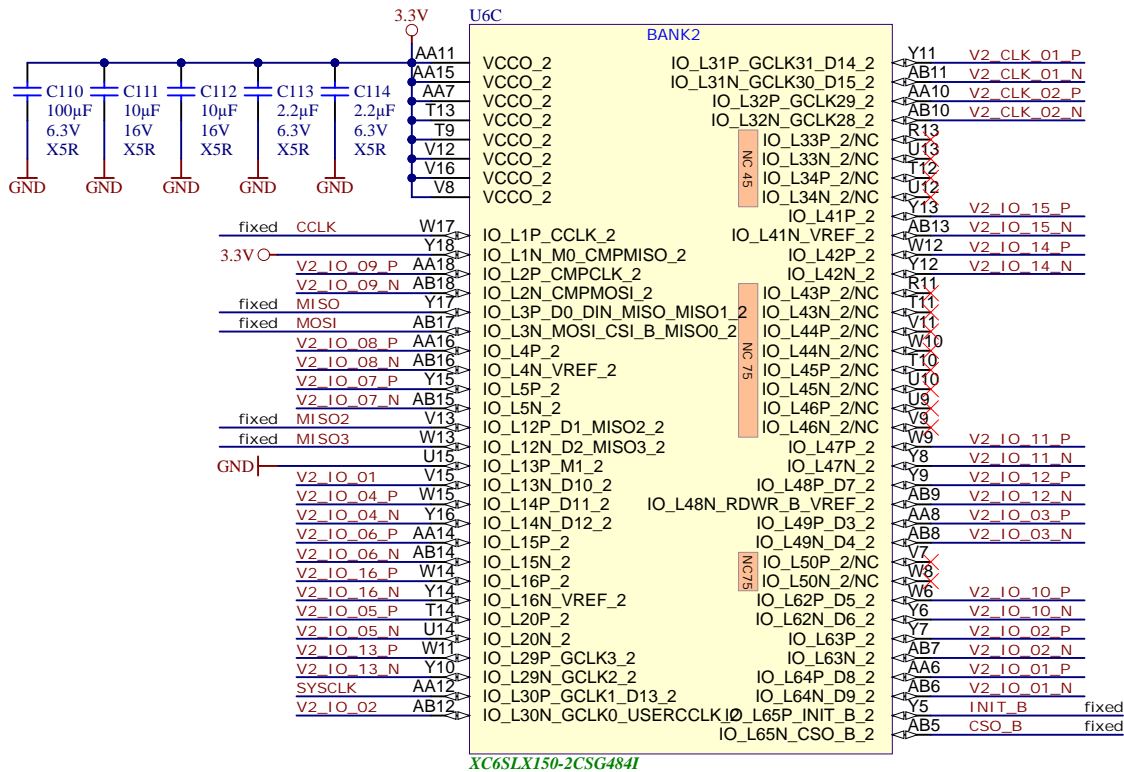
3.3V U6C
BANK2

C110 100µF 6.3V X5R
C111 10µF 16V X5R
C112 10µF 16V X5R
C113 2.2µF 6.3V X5R
C114 2.2µF 6.3V X5R
GND GND GND GND GND

AA11 VCCO_2
AA15 VCCO_2
AA7 VCCO_2
T13 VCCO_2
T9 VCCO_2
V12 VCCO_2
V16 VCCO_2
V8 VCCO_2

fixed CCLK W17 IO_L1P_CCLK_2
3.3V Y18 IO_L1N_M0_CMPMISO_2
V2_IO_09_P AA18 IO_L2P_CMPCLK_2
V2_IO_09_N AB18 IO_L2N_CMPMOSI_2
fixed MISO Y17 IO_L3P_D0_DIN_MISO_MISO1_2
fixed MOSI AB17 IO_L3N_MOSI_CSI_B_MISO0_2
V2_IO_08_P AA16 IO_L4P_2
V2_IO_08_N AB16 IO_L4N_VREF_2
V2_IO_07_P Y15 IO_L5P_2
V2_IO_07_N AB15 IO_L5N_2
fixed MISO2 V13 IO_L12P_D1_MISO2_2
fixed MISO3 W13 IO_L12N_D2_MISO3_2
GND U15 IO_L13P_M1_2
V2_IO_01 V15 IO_L13N_D10_2
V2_IO_04_P W15 IO_L14P_D11_2
V2_IO_04_N Y16 IO_L14N_D12_2
V2_IO_06_P AA14 IO_L15P_2
V2_IO_06_N AB14 IO_L15N_2
V2_IO_16_P W14 IO_L16P_2
V2_IO_16_N Y14 IO_L16N_VREF_2
V2_IO_05_P T14 IO_L20P_2
V2_IO_05_N U14 IO_L20N_2
V2_IO_13_P W11 IO_L29P_GCLK3_2
V2_IO_13_N Y10 IO_L29N_GCLK2_2
SYSCLK AA12 IO_L30P_GCLK1_D13_2
V2_IO_02 AB12 IO_L30N_GCLK0_USERCCLK_2

IO_L31P_GCLK31_D14_2 Y11 V2_CLK_01_P
IO_L31N_GCLK30_D15_2 AB11 V2_CLK_01_N
IO_L32P_GCLK29_2 AA10 V2_CLK_02_P
IO_L32N_GCLK28_2 AB10 V2_CLK_02_N
NC 45
IO_L33P_2/NC R13
IO_L33N_2/NC U13
IO_L34P_2/NC T12
IO_L34N_2/NC U12
IO_L41P_2 Y13 V2_IO_15_P
IO_L41N_VREF_2 AB13 V2_IO_15_N
IO_L42P_2 W12 V2_IO_14_P
IO_L42N_2 Y12 V2_IO_14_N
NC 75
IO_L43P_2/NC R11
IO_L43N_2/NC T11
IO_L44P_2/NC V11
IO_L44N_2/NC W10
IO_L45P_2/NC T10
IO_L45N_2/NC U10
IO_L46P_2/NC U9
IO_L46N_2/NC V9
IO_L47P_2 W9 V2_IO_11_P
IO_L47N_2 Y8 V2_IO_11_N
IO_L48P_D7_2 Y9 V2_IO_12_P
IO_L48N_RDWR_B_VREF_2 AB9 V2_IO_12_N
IO_L49P_D3_2 AA8 V2_IO_03_P
IO_L49N_D4_2 AB8 V2_IO_03_N
NC75
IO_L50P_2/NC V7
IO_L50N_2/NC W8
IO_L62P_D5_2 W6 V2_IO_10_P
IO_L62N_D6_2 Y6 V2_IO_10_N
IO_L63P_2 Y7 V2_IO_02_P
IO_L63N_2 AB7 V2_IO_02_N
IO_L64P_D8_2 AA6 V2_IO_01_P
IO_L64N_D9_2 AB6 V2_IO_01_N
IO_L65P_INIT_B_2 Y5 INIT_B fixed
IO_L65N_CSO_B_2 AB5 CSO_B fixed

XC6SLX150-2CSG484I